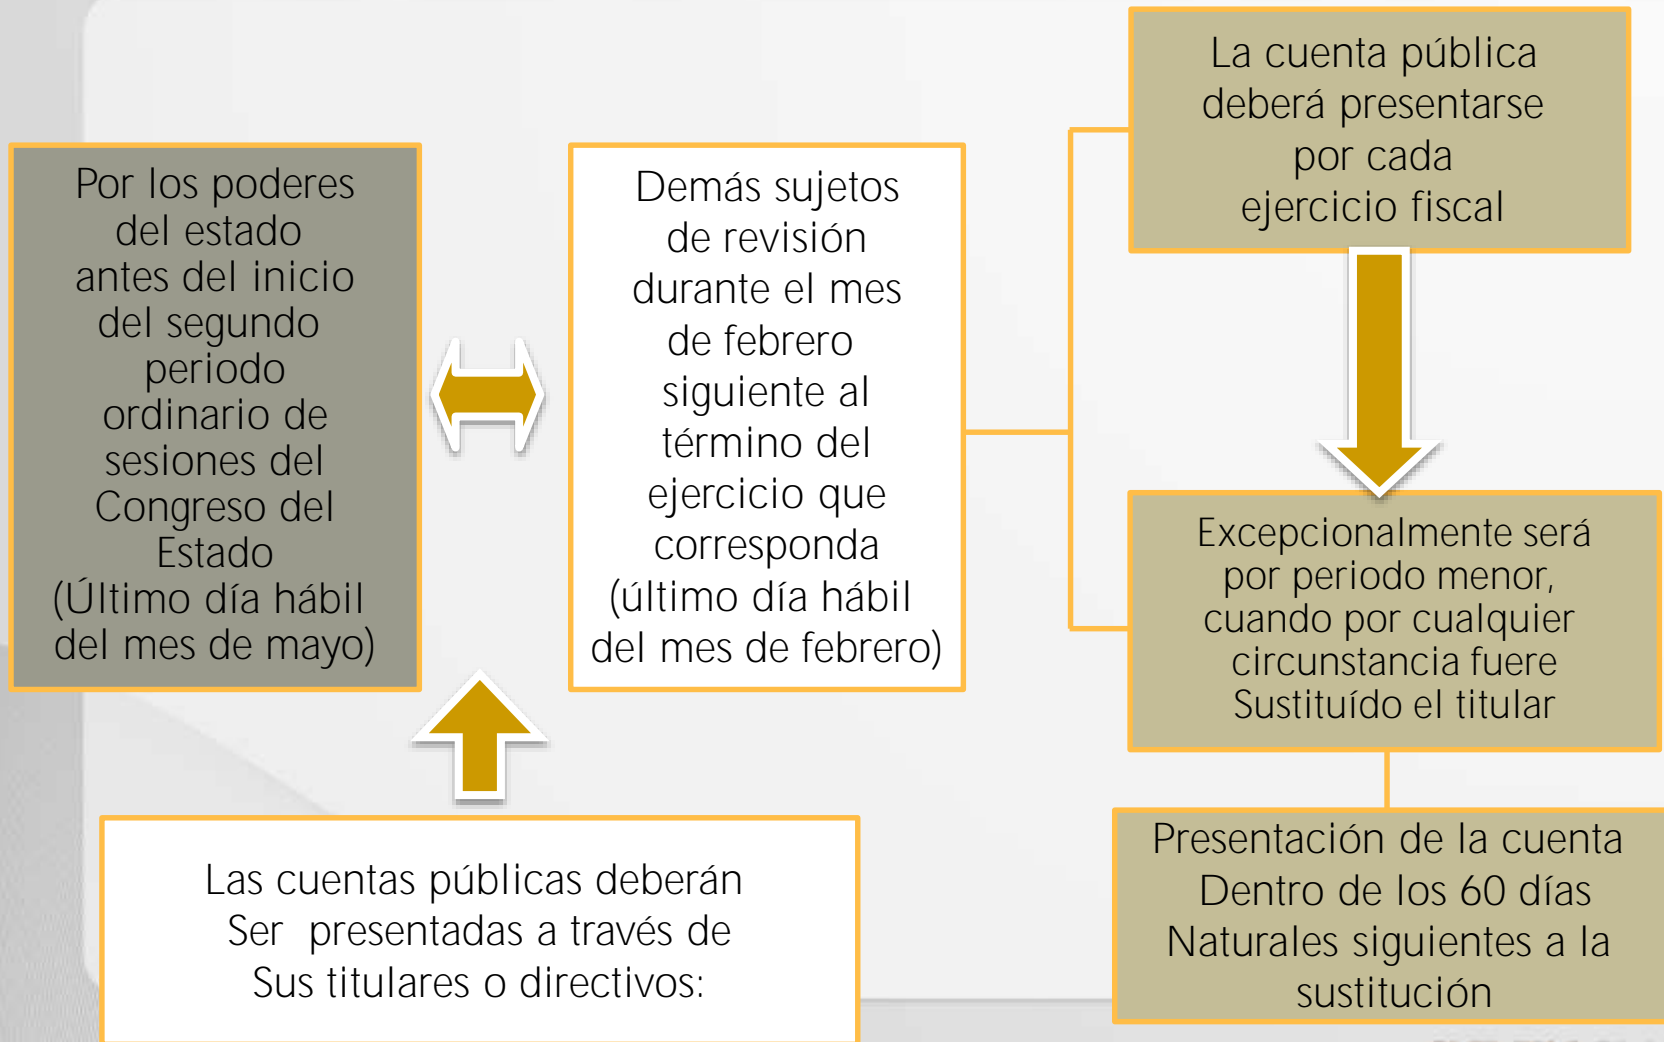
Por los poderes del estado antes del inicio del segundo periodo ordinario de sesiones del Congreso del Estado (Último día hábil del mes de mayo)

Demás sujetos de revisión durante el mes de febrero siguiente al término del ejercicio que corresponda (último día hábil del mes de febrero)

La cuenta pública deberá presentarse por cada ejercicio fiscal

Excepcionalmente será por periodo menor, cuando por cualquier circunstancia fuere Sustituído el titular

Presentación de la cuenta Dentro de los 60 días Naturales siguientes a la sustitución

Las cuentas públicas deberán Ser presentadas a través de Sus titulares o directivos: